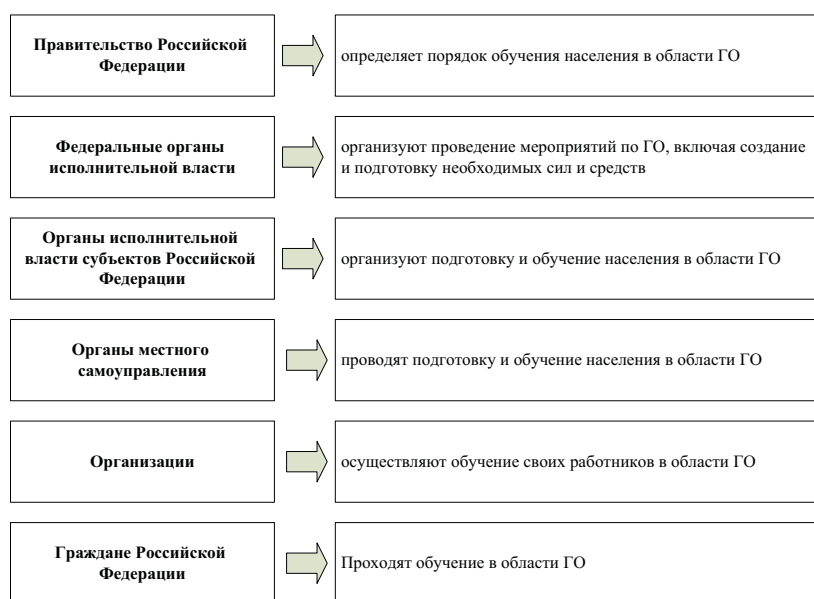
Правительство Российской Федерации

определяет порядок обучения населения в области ГО

Федеральные органы исполнительной власти

организуют проведение мероприятий по ГО, включая создание и подготовку необходимых сил и средств

Органы исполнительной власти субъектов Российской Федерации

организуют подготовку и обучение населения в области ГО

Органы местного самоуправления

проводят подготовку и обучение населения в области ГО

Организации

осуществляют обучение своих работников в области ГО

Граждане Российской Федерации

Проходят обучение в области ГО